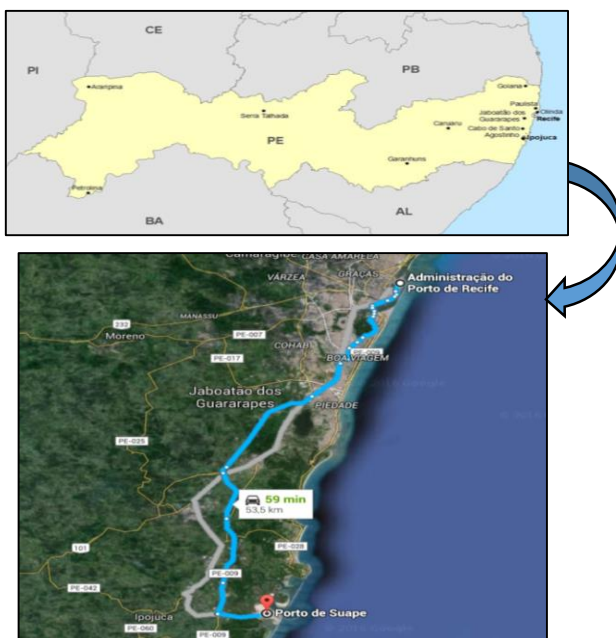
CE

PI

PB

Araripina

Serra Talhada

PE

Goiana

Paulista

Olinda

Jaboatão dos Guararapes

Recife

Caruaru

Cabo de Santo Agostinho

Ipojuca

Garanhuns

Petrolina

BA

AL

Camaragibe

CASA AMARELA

VÁRZEA

GRAÇAS

Administração do Porto de Recife

MANASSU

232

Moreno

PE-007

PE-017

COHAB

BOA VIAGEM

Jaboatão dos Guararapes

PIEDADE

PE-025

59 min

53,5 km

101

PE-028

PE-009

PE-042

Ipojuca

PE-060

PE-009

Porto de Suape